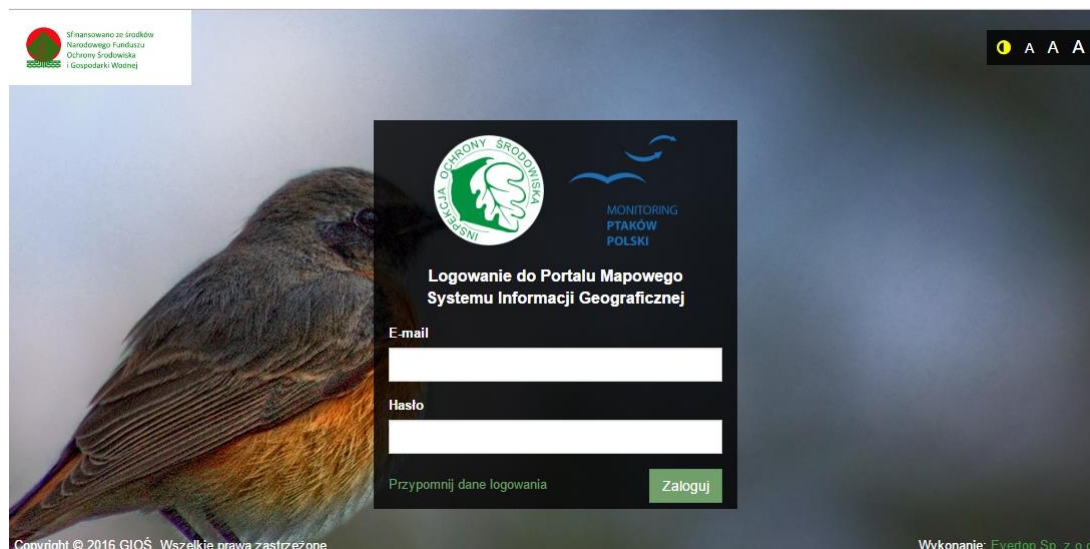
Sfinansowano ze środków Narodowego Funduszu Ochrony Środowiska i Gospodarki Wodnej

A A A

INSPEKCJA OCHRONY ŚRODOWISKA

MONITORING PTAKÓW POLSKI

Logowanie do Portalu Mapowego Systemu Informacji Geograficznej

E-mail

Hasło

Przypomnij dane logowania

Zaloguj

Copyright © 2016 GIOŚ. Wszelkie prawa zastrzeżone

Wykonanie: Evertop Sp. z o.o.